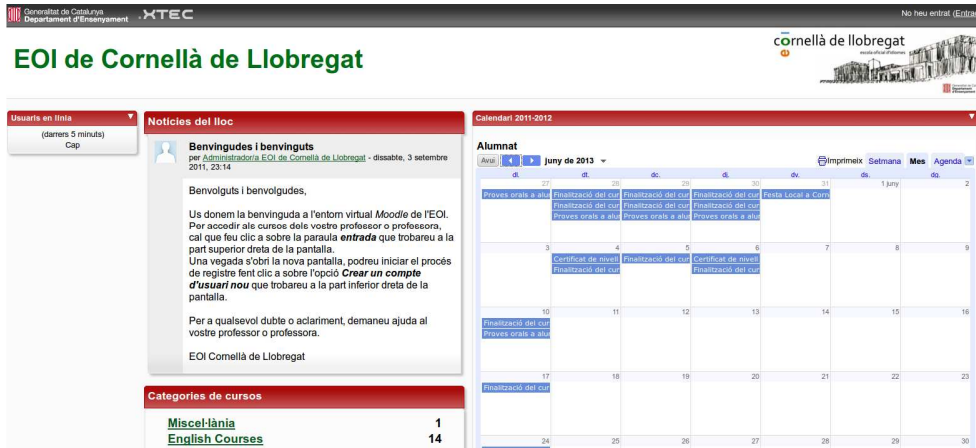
Generalitat de Catalunya
Departament d'Ensenyament
XTEC

No heu entrat (Entra

EOI de Cornellà de Llobregat

cornellà de llobregat
escola oficial d'idiomes

Usuaris en línia
(darrers 5 minuts)
Cap

Notícies del lloc

Benvingudes i benvinguts
per Administrador/a EOI de Cornellà de Llobregat - dissabte, 3 setembre 2011, 23:14

Benvolguts i benvolgudes,

Us donem la benvinguda a l'entorn virtual *Moodle* de l'EOI. Per accedir als cursos dels vostre professor o professora, cal que feu clic a sobre la paraula ***entrada*** que trobareu a la part superior dreta de la pantalla.
Una vegada s'obri la nova pantalla, podreu iniciar el procés de registre fent clic a sobre l'opció ***Crear un compte d'usuari nou*** que trobareu a la part inferior dreta de la pantalla.

Per a qualsevol dubte o aclariment, demaneu ajuda al vostre professor o professora.

EOI Cornellà de Llobregat

Categories de cursos

| Miscel·lània | 1 |
|---|---|
| English Courses | 14 |

Calendari 2011-2012

Alumnat
Avui juny de 2013
Imprimeix Setmana Mes Agenda

| dl. | dt. | dc. | dj. | dv. | ds. | dg. |
|---|---|---|---|---|---|---|
| 27 Proves orals a alu | 28 Finalització del cur Finalització del cur Proves orals a alu | 29 Finalització del cur Finalització del cur Proves orals a alu | 30 Finalització del cur Finalització del cur Proves orals a alu | 31 Festa Local a Corn | 1 juny | 2 |
| 3 | 4 Certificat de nivell Finalització del cur | 5 Finalització del cur | 6 Certificat de nivell Finalització del cur | 7 | 8 | 9 |
| 10 Finalització del cur Proves orals a alu | 11 | 12 | 13 | 14 | 15 | 16 |
| 17 Finalització del cur | 18 | 19 | 20 | 21 | 22 | 23 |
| 24 | 25 | 26 | 27 | 28 | 29 | 30 |